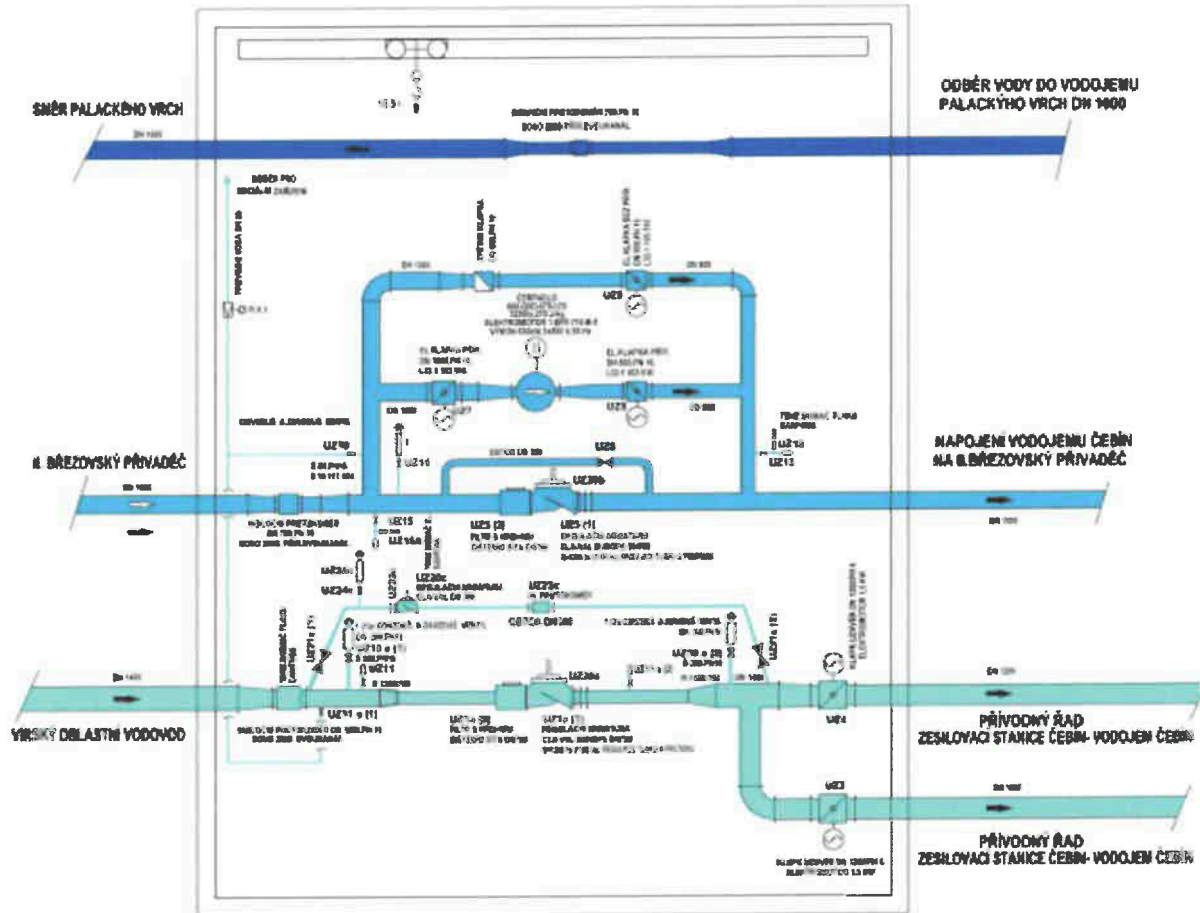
SMĚR PALACKÉHO VRCH

ODBĚR VODY DO VODOJEMU PALACKÝHO VRCH DN 1600

II. BŘEZOVSKÝ PŘIVADĚČ

NAPOJENÍ VODOJEMU ČEBÍN NA II.BŘEZOVSKÝ PŘIVADĚČ

VIRSKÝ OBLASTNÍ VODOVOD

PŘÍVODNÝ ŘAD ZESILOVACÍ STANICE ČEBÍN- VODOJEM ČEBÍN

PŘÍVODNÝ ŘAD ZESILOVACÍ STANICE ČEBÍN- VODOJEM ČEBÍN

UZ3

UZ7

UZ8

UZ10

UZ11

UZ12

UZ13

UZ15

UZ16a

UZ26

UZ5 (2)

UZ5 (1)

UZ24a

UZ23a

UZ23c

UZ1 a (1)

UZ1 a (2)

UZ4

UZ2

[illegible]